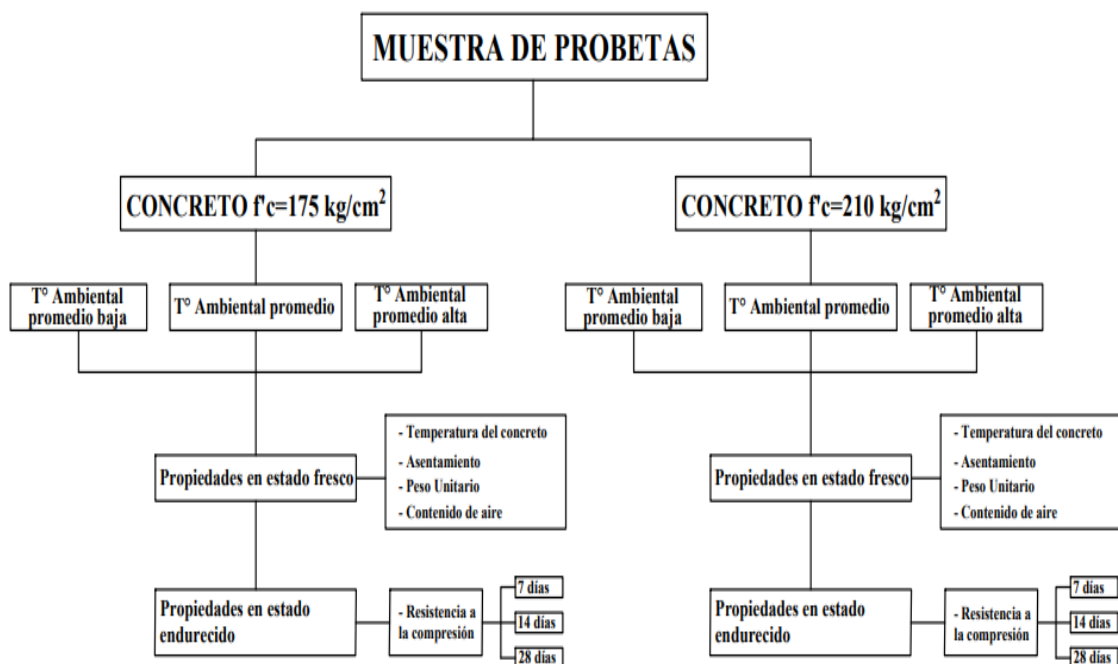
MUESTRA DE PROBETAS

CONCRETO f'c=175 kg/cm$^2$

T° Ambiental promedio baja

T° Ambiental promedio

T° Ambiental promedio alta

Propiedades en estado fresco

- Temperatura del concreto
- Asentamiento
- Peso Unitario
- Contenido de aire

Propiedades en estado endurecido

- Resistencia a la compresión

7 días

14 días

28 días

CONCRETO f'c=210 kg/cm$^2$

T° Ambiental promedio baja

T° Ambiental promedio

T° Ambiental promedio alta

Propiedades en estado fresco

- Temperatura del concreto
- Asentamiento
- Peso Unitario
- Contenido de aire

Propiedades en estado endurecido

- Resistencia a la compresión

7 días

14 días

28 días